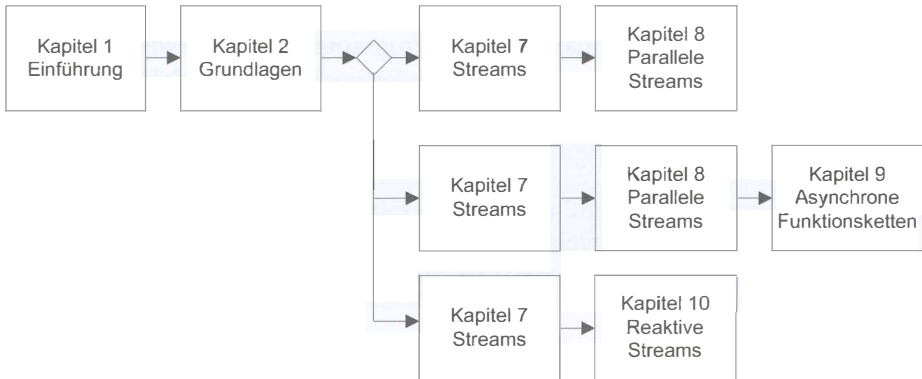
Kapitel 1
Einführung

Kapitel 2
Grundlagen

Kapitel 7
Streams

Kapitel 8
Parallele
Streams

Kapitel 7
Streams

Kapitel 8
Parallele
Streams

Kapitel 9
Asynchrone
Funktionsketten

Kapitel 7
Streams

Kapitel 10
Reaktive
Streams